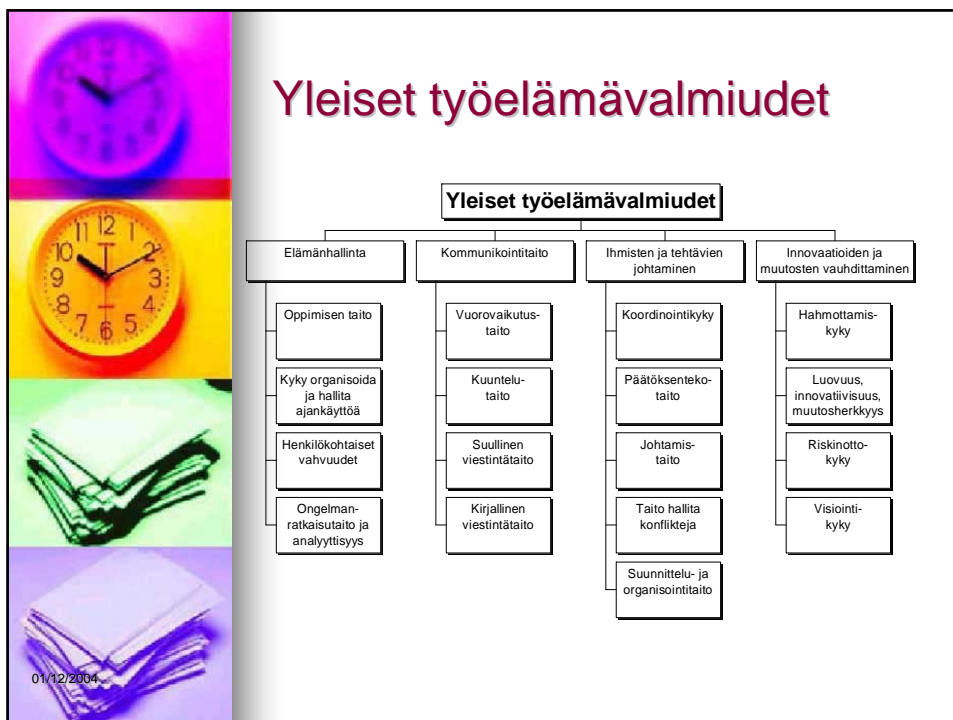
Yleiset työelämävalmiudet

Yleiset työelämävalmiudet

Elämänhallinta

Oppimisen taito

Kyky organisoida ja hallita ajankäyttöä

Henkilökohtaiset vahvuudet

Ongelmanratkaisutaito ja analyyttisyys

Kommunikointitaito

Vuorovaikutustaito

Kuuntelutaito

Suullinen viestintätaito

Kirjallinen viestintätaito

Ihmisten ja tehtävien johtaminen

Koordinointikyky

Päätöksentekotaito

Johtamistaito

Taito hallita konflikteja

Suunnittelu- ja organisointitaito

Innovaatioiden ja muutosten vauhdittaminen

Hahmottamiskyky

Luovuus, innovatiivisuus, muutosherkkyys

Riskinottokyky

Visiointikyky

01/12/2004